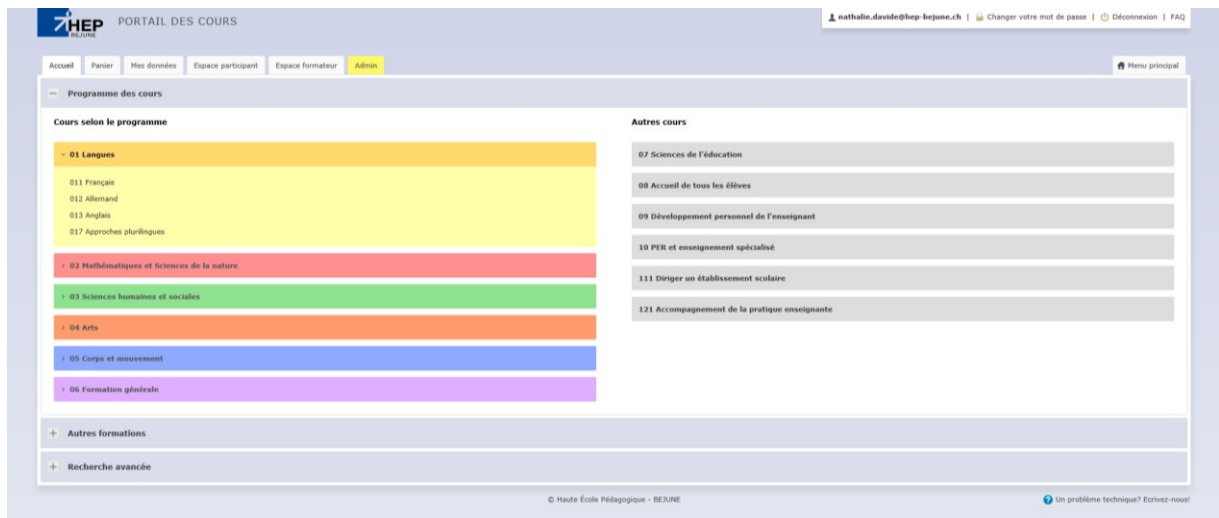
HEP BEJUNE PORTAIL DES COURS

nathalie.davide@hep-bejune.ch | Changer votre mot de passe | Déconnexion | FAQ

Accueil | Panier | Mes données | Espace participant | Espace formateur | Admin

Menu principal

— Programme des cours

Cours selon le programme

01 Langues

011 Français
012 Allemand
013 Anglais
017 Approches plurilingues

02 Mathématiques et Sciences de la nature

03 Sciences humaines et sociales

04 Arts

05 Corps et mouvement

06 Formation générale

Autres cours

07 Sciences de l'éducation

08 Accueil de tous les élèves

09 Développement personnel de l'enseignant

10 PER et enseignement spécialisé

111 Diriger un établissement scolaire

121 Accompagnement de la pratique enseignante

+ Autres formations

+ Recherche avancée

© Haute École Pédagogique - BEJUNE

Un problème technique? Ecrivez-nous!